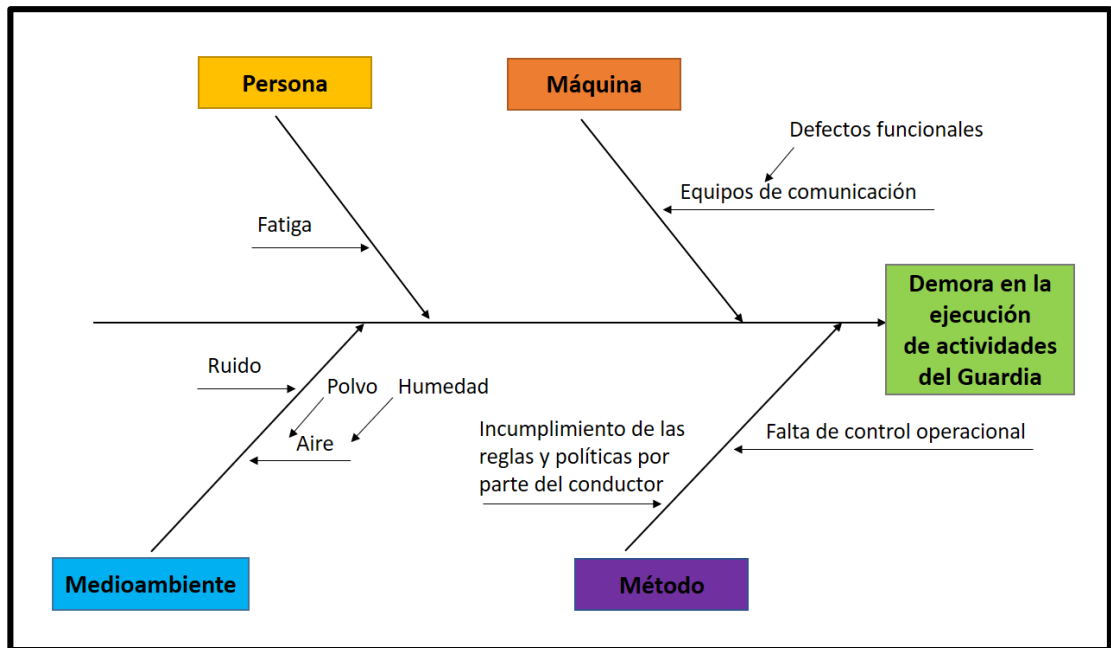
Persona

Máquina

Defectos funcionales

Equipos de comunicación

Fatiga

Demora en la ejecución de actividades del Guardia

Ruido

Polvo

Humedad

Aire

Incumplimiento de las reglas y políticas por parte del conductor

Falta de control operacional

Medioambiente

Método